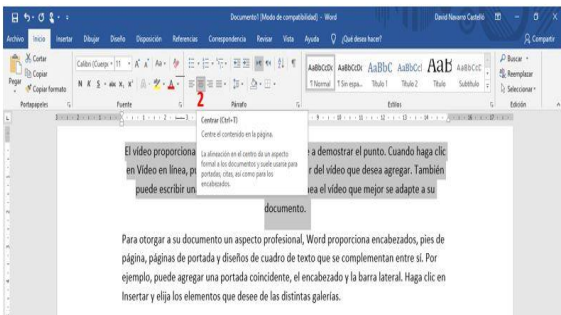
Documento1 [Modo de compatibilidad] - Word

David Navarro Castelló

Archivo Inicio Insertar Dibujar Diseño Disposición Referencias Correspondencia Revisar Vista Ayuda ¿Qué desea hacer?

Compartir

Cortar
Copiar
Pegar
Copiar formato

Portapapeles

Calibri (Cuerpo 11

N K S

Fuente

Párrafo

AaBbCcDc AaBbCcDc AaBbC AaBbCcl AaB AaBbCcC

¶ Normal ¶ Sin espa... Título 1 Título 2 Título Subtítulo

Estilos

Buscar
Reemplazar
Seleccionar

Edición

2

Centrar (Ctrl+T)

Centre el contenido en la página.

La alineación en el centro da un aspecto formal a los documentos y suele usarse para portadas, citas, así como para los encabezados.

El vídeo proporciona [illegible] a demostrar el punto. Cuando haga clic en Vídeo en línea, p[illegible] r del vídeo que desea agregar. También puede escribir un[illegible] ea el vídeo que mejor se adapte a su documento.

Para otorgar a su documento un aspecto profesional, Word proporciona encabezados, pies de página, páginas de portada y diseños de cuadro de texto que se complementan entre sí. Por ejemplo, puede agregar una portada coincidente, el encabezado y la barra lateral. Haga clic en Insertar y elija los elementos que desee de las distintas galerías.